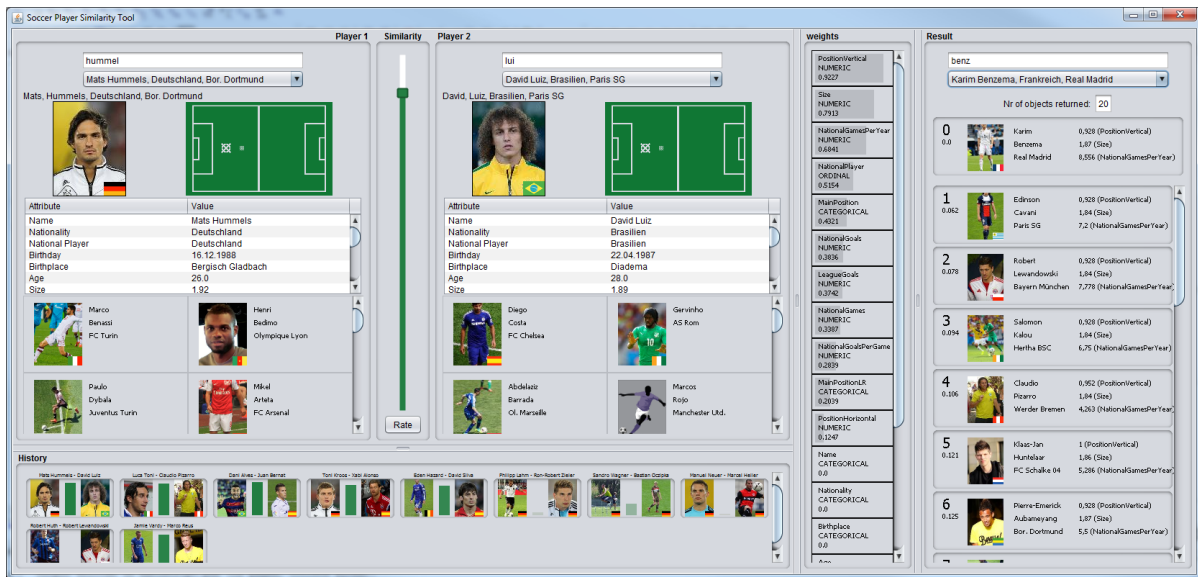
Soccer Player Similarity Tool

Player 1

hummel

Mats Hummels, Deutschland, Bor. Dortmund

Mats, Hummels, Deutschland, Bor. Dortmund

| Attribute | Value |
|---|---|
| Name | Mats Hummels |
| Nationality | Deutschland |
| National Player | Deutschland |
| Birthday | 16.12.1988 |
| Birthplace | Bergisch Gladbach |
| Age | 26.0 |
| Size | 1.92 |

Marco Benassi FC Turin

Henri Bedimo Olympique Lyon

Paulo Dybala Juventus Turin

Mikel Arteta FC Arsenal

Similarity

Rate

Player 2

lui

David Luiz, Brasilien, Paris SG

David, Luiz, Brasilien, Paris SG

| Attribute | Value |
|---|---|
| Name | David Luiz |
| Nationality | Brasilien |
| National Player | Brasilien |
| Birthday | 22.04.1987 |
| Birthplace | Diadema |
| Age | 28.0 |
| Size | 1.89 |

Diego Costa FC Chelsea

Gervinho AS Rom

Abdelaziz Barrada Ol. Marseille

Marcos Rojo Manchester Utd.

weights

PositionVertical NUMERIC 0.9227

Size NUMERIC 0.7913

NationalGamesPerYear NUMERIC 0.6841

NationalPlayer ORDINAL 0.5154

MainPosition CATEGORICAL 0.4321

NationalGoals NUMERIC 0.3836

LeagueGoals NUMERIC 0.3742

NationalGames NUMERIC 0.3387

NationalGoalsPerGame NUMERIC 0.2839

MainPositionLR CATEGORICAL 0.2039

PositionHorizontal NUMERIC 0.1247

Name CATEGORICAL 0.0

Nationality CATEGORICAL 0.0

Birthplace CATEGORICAL 0.0

Age

Result

benz

Karim Benzema, Frankreich, Real Madrid

Nr of objects returned: 20

0 0.0 Karim Benzema Real Madrid 0,928 (PositionVertical) 1,87 (Size) 8,556 (NationalGamesPerYear)

1 0.062 Edinson Cavani Paris SG 0,928 (PositionVertical) 1,84 (Size) 7,2 (NationalGamesPerYear)

2 0.078 Robert Lewandowski Bayern München 0,928 (PositionVertical) 1,84 (Size) 7,778 (NationalGamesPerYear)

3 0.094 Salomon Kalou Hertha BSC 0,928 (PositionVertical) 1,84 (Size) 6,75 (NationalGamesPerYear)

4 0.106 Claudio Pizarro Werder Bremen 0,952 (PositionVertical) 1,84 (Size) 4,263 (NationalGamesPerYear)

5 0.121 Klaas-Jan Huntelaar FC Schalke 04 1 (PositionVertical) 1,86 (Size) 5,286 (NationalGamesPerYear)

6 0.125 Pierre-Emerick Aubameyang Bor. Dortmund 0,928 (PositionVertical) 1,87 (Size) 5,5 (NationalGamesPerYear)

History

Mats Hummels - David Luiz
Luca Toni - Claudio Pizarro
Dani Alves - Juan Bernat
Toni Kroos - Xabi Alonso
Eden Hazard - David Silva
Philipp Lahm - Ron-Robert Zieler
Sandro Wagner - Bastian Oczipka
Manuel Neuer - Marcel Heller
Robert Huth - Robert Lewandowski
Jamie Vardy - Marco Reus